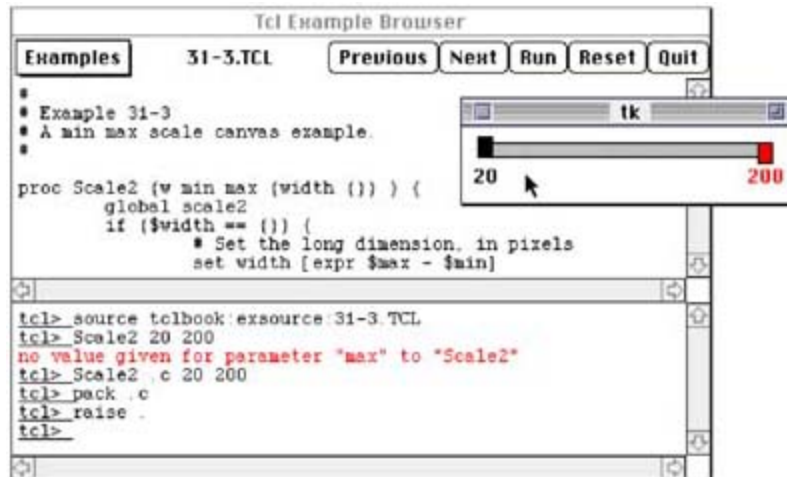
Tcl Example Browser

Examples 31-3.TCL Previous Next Run Reset Quit

#
# Example 31-3
# A min max scale canvas example.
#

proc Scale2 {w min max {width {}} } {
global scale2
if {$width == {}} {
# Set the long dimension, in pixels
set width [expr $max - $min]

tk

20 200

tcl> source tclbook:exsource:31-3.TCL
tcl> Scale2 20 200
no value given for parameter "max" to "Scale2"
tcl> Scale2 .c 20 200
tcl> pack .c
tcl> raise .
tcl>